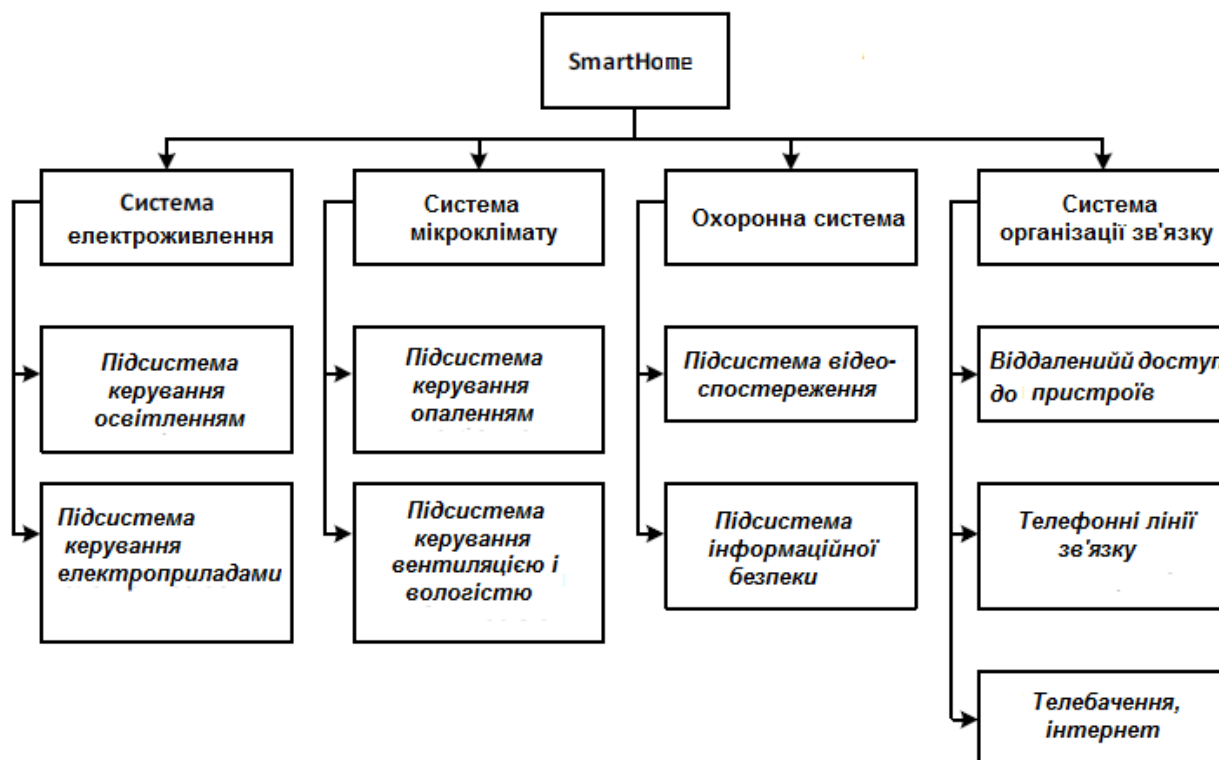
SmartHome

Система електроживлення

Підсистема керування освітленням

Підсистема керування електроприладами

Система мікроклімату

Підсистема керування опаленням

Підсистема керування вентиляцією і вологістю

Охоронна система

Підсистема відеоспостереження

Підсистема інформаційної безпеки

Система організації зв'язку

Віддаленийй доступ до пристроїв

Телефонні лінії зв'язку

Телебачення, інтернет